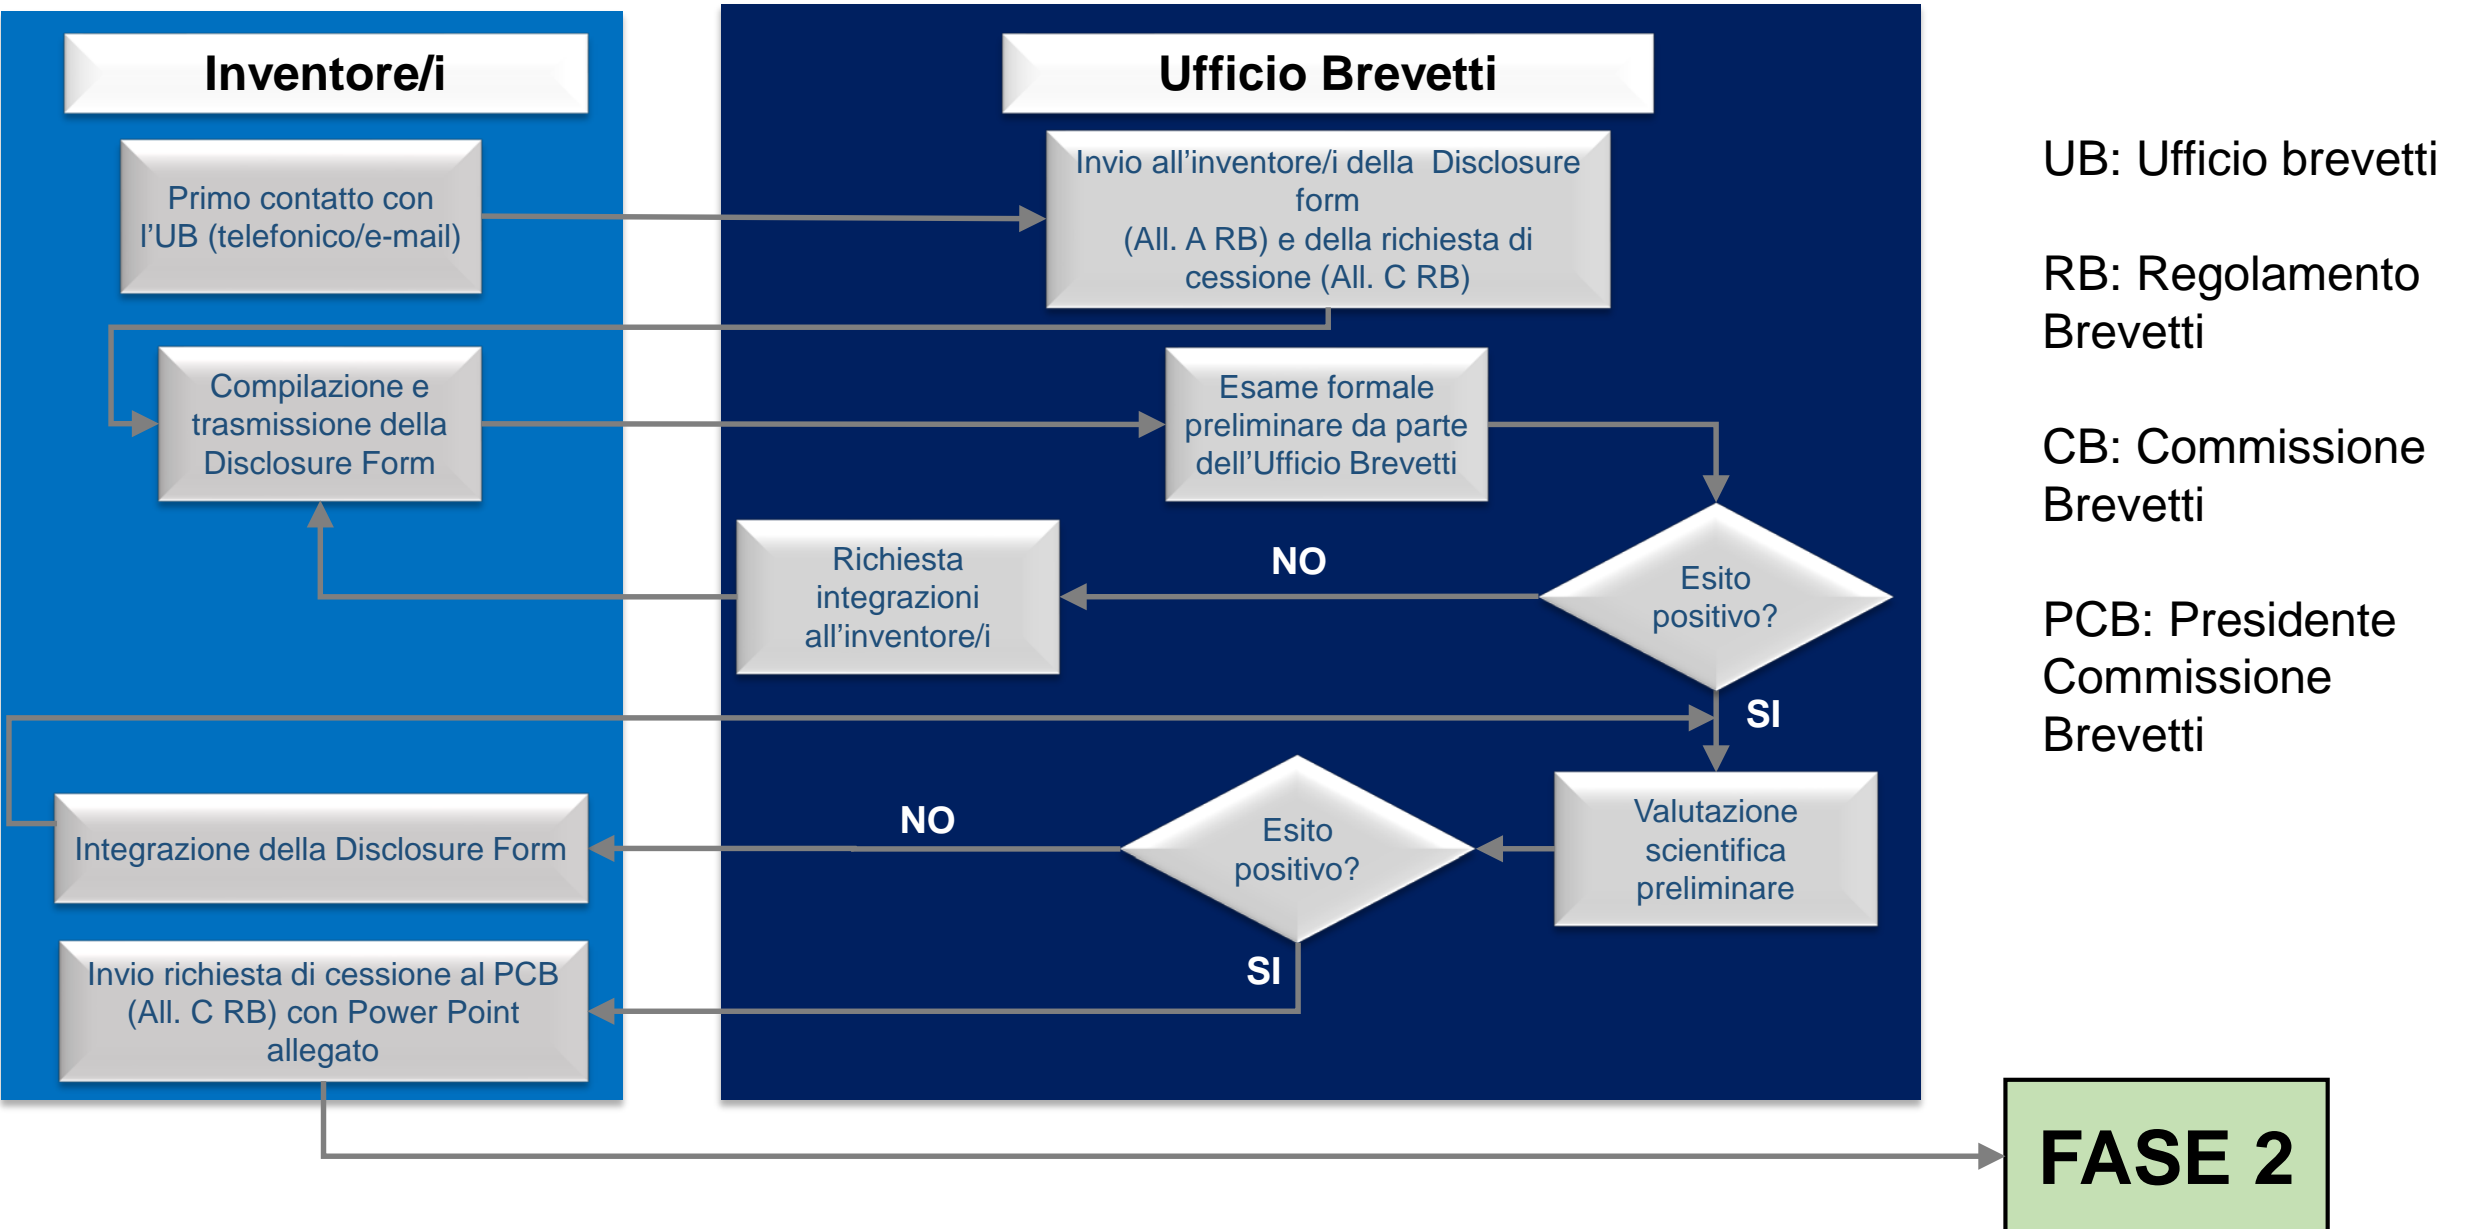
Inventore/i

Ufficio Brevetti

Primo contatto con l'UB (telefonico/e-mail)

Invio all'inventore/i della Disclosure form (All. A RB) e della richiesta di cessione (All. C RB)

Compilazione e trasmissione della Disclosure Form

Esame formale preliminare da parte dell'Ufficio Brevetti

Richiesta integrazioni all'inventore/i

NO

Esito positivo?

SI

Integrazione della Disclosure Form

NO

Esito positivo?

Valutazione scientifica preliminare

SI

Invio richiesta di cessione al PCB (All. C RB) con Power Point allegato

UB: Ufficio brevetti

RB: Regolamento Brevetti

CB: Commissione Brevetti

PCB: Presidente Commissione Brevetti

FASE 2